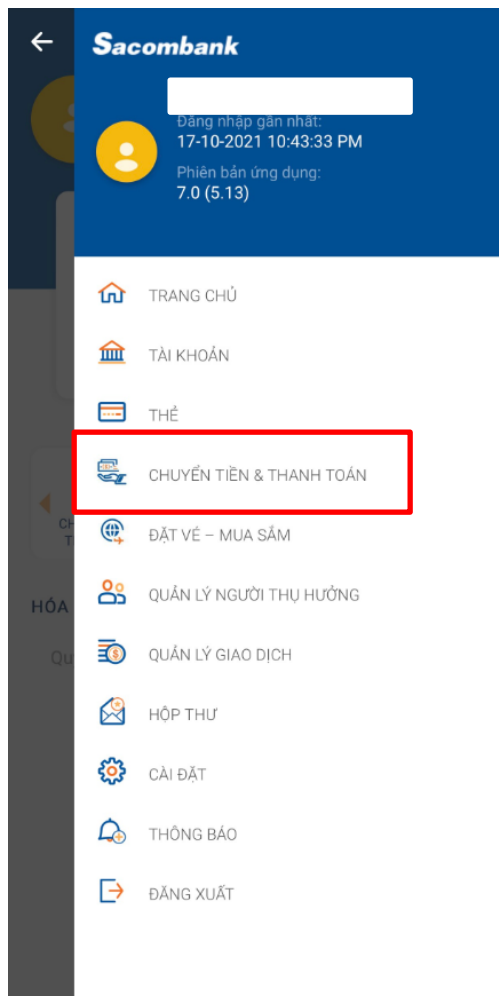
Sacombank

Đăng nhập gần nhất:
17-10-2021 10:43:33 PM

Phiên bản ứng dụng:
7.0 (5.13)

TRANG CHỦ

TÀI KHOẢN

THẺ

CHUYỂN TIỀN & THANH TOÁN

ĐẶT VÉ – MUA SẮM

QUẢN LÝ NGƯỜI THỤ HƯỞNG

QUẢN LÝ GIAO DỊCH

HỘP THƯ

CÀI ĐẶT

THÔNG BÁO

ĐĂNG XUẤT

CH
T

HÓA

Qu